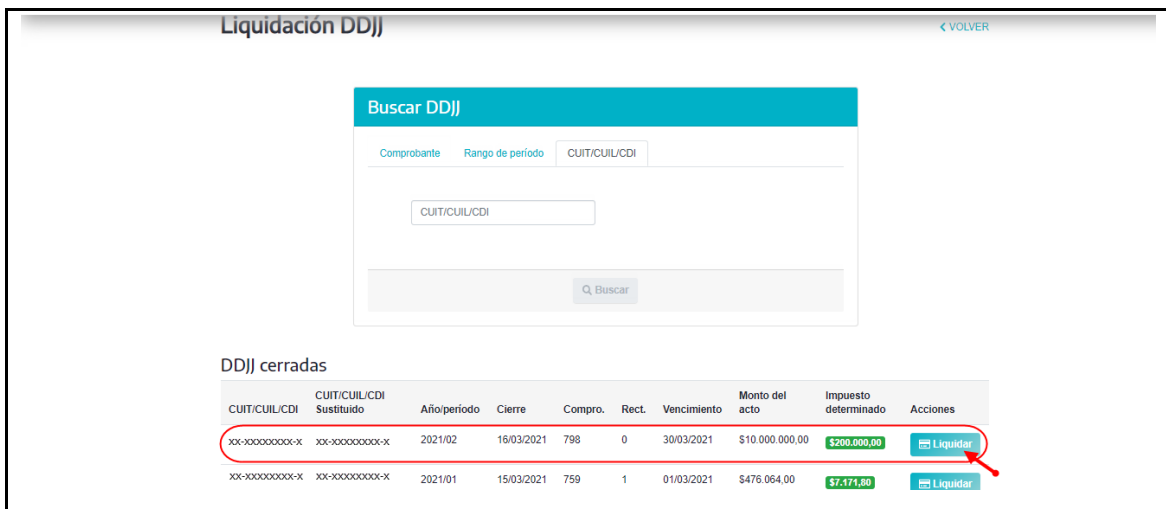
Liquidación DDJJ

‹ VOLVER

Buscar DDJJ

Comprobante | Rango de período | CUIT/CUIL/CDI

CUIT/CUIL/CDI

Buscar

DDJJ cerradas

| CUIT/CUIL/CDI | CUIT/CUIL/CDI Sustituido | Año/período | Cierre | Compro. | Rect. | Vencimiento | Monto del acto | Impuesto determinado | Acciones |
|---|---|---|---|---|---|---|---|---|---|
| XX-XXXXXXXX-X | XX-XXXXXXXX-X | 2021/02 | 16/03/2021 | 798 | 0 | 30/03/2021 | $10.000.000,00 | $200.000,00 | Liquidar |
| XX-XXXXXXXX-X | XX-XXXXXXXX-X | 2021/01 | 15/03/2021 | 759 | 1 | 01/03/2021 | $476.064,00 | $7.171,80 | Liquidar |